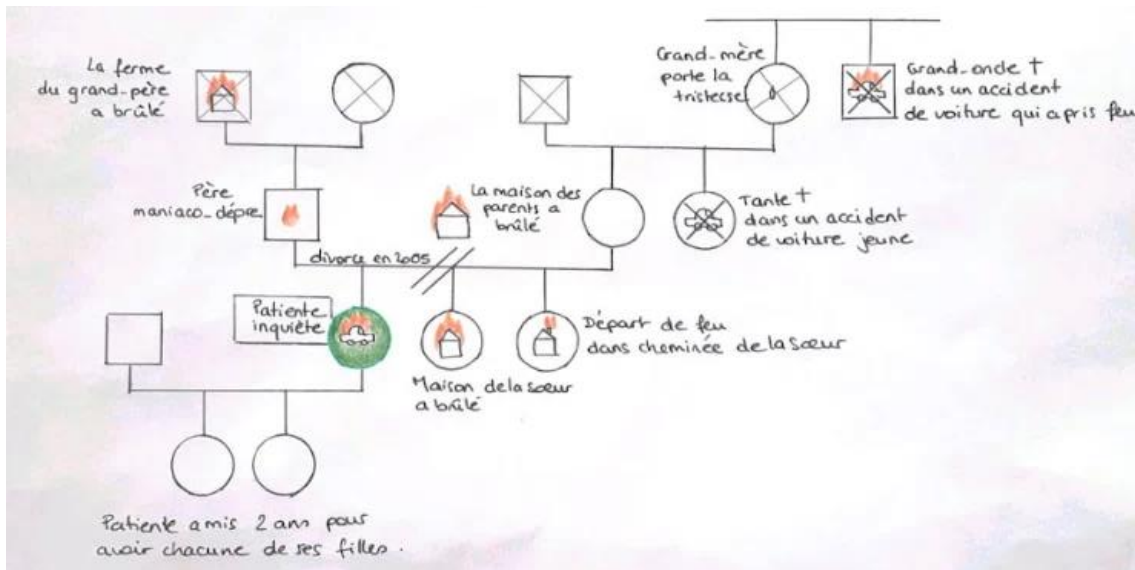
La ferme du grand-père a brûlé

Grand-mère porte la tristesse

Grand-oncle † dans un accident de voiture qui a pris feu

Père maniaco-dépre

La maison des parents a brûlé

Tante † dans un accident de voiture jeune

divorce en 2005

Patiente inquiète

Départ de feu dans cheminée de la sœur

Maison de la sœur a brûlé

Patiente a mis 2 ans pour avoir chacune de ses filles.